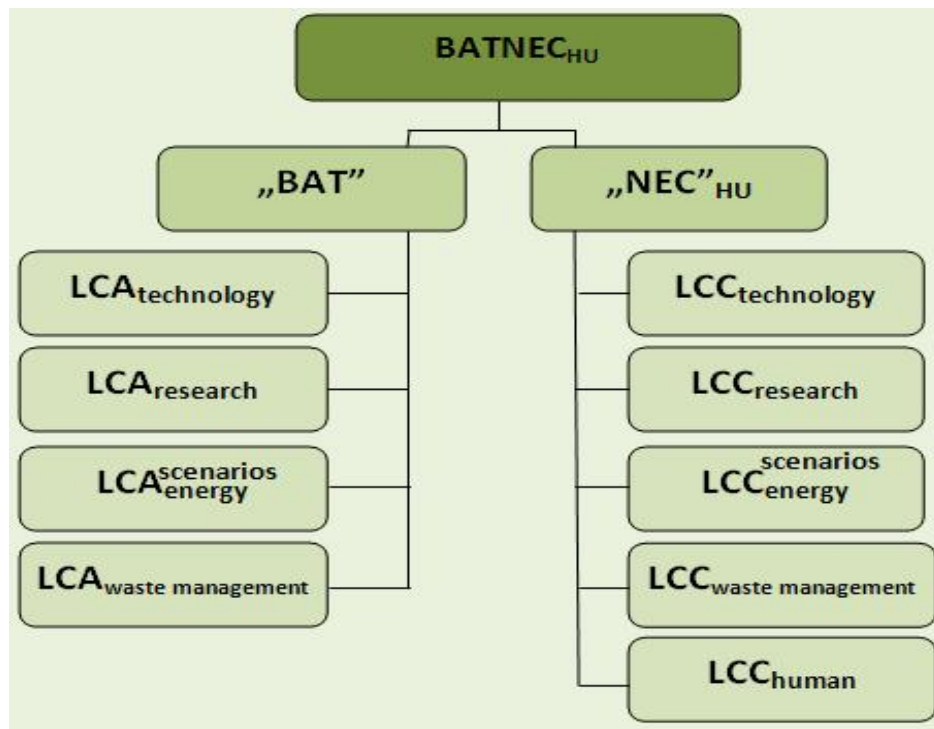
$\text{BATNEC}_{\text{HU}}$

„BAT”

„NEC”$_{\text{HU}}$

$\text{LCA}_{\text{technology}}$

$\text{LCA}_{\text{research}}$

$\text{LCA}_{\text{energy}}^{\text{scenarios}}$

$\text{LCA}_{\text{waste management}}$

$\text{LCC}_{\text{technology}}$

$\text{LCC}_{\text{research}}$

$\text{LCC}_{\text{energy}}^{\text{scenarios}}$

$\text{LCC}_{\text{waste management}}$

$\text{LCC}_{\text{human}}$